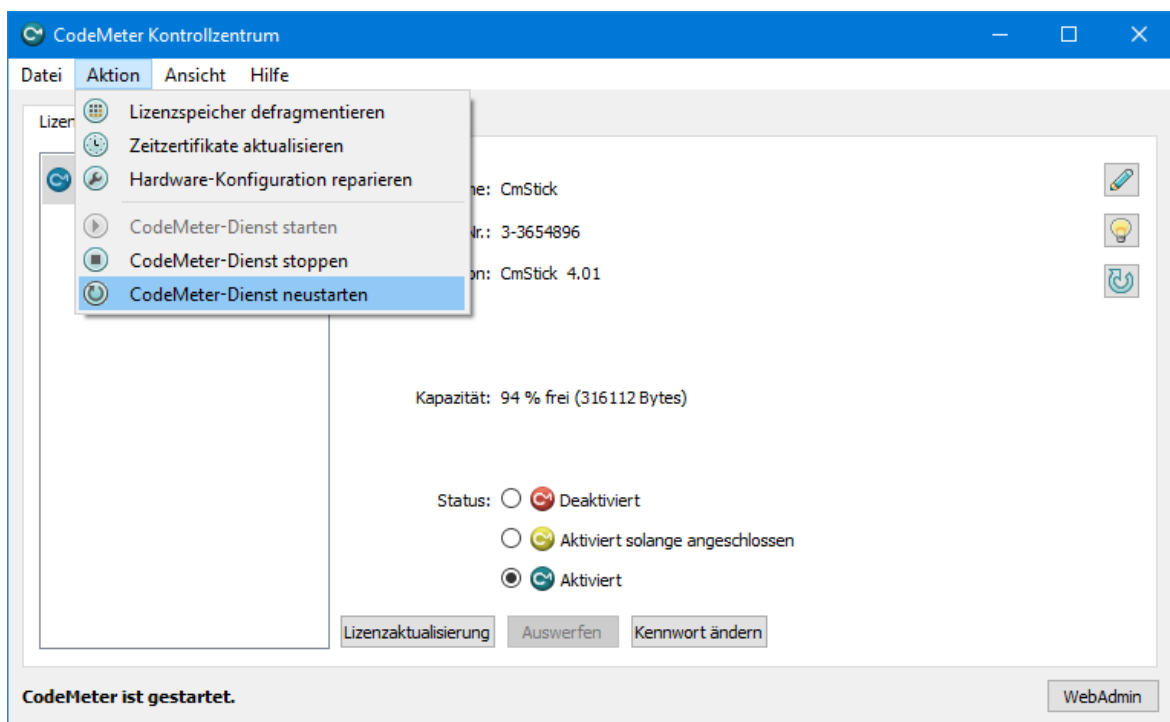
CodeMeter Kontrollzentrum

Datei Aktion Ansicht Hilfe

Lizen

Lizenzspeicher defragmentieren
Zeitzertifikate aktualisieren
Hardware-Konfiguration reparieren
CodeMeter-Dienst starten
CodeMeter-Dienst stoppen
CodeMeter-Dienst neustarten

ne: CmStick
Nr.: 3-3654896
on: CmStick 4.01

Kapazität: 94 % frei (316112 Bytes)

Status: Deaktiviert
Aktiviert solange angeschlossen
Aktiviert

Lizenzaktualisierung Auswerfen Kennwort ändern

CodeMeter ist gestartet.

WebAdmin